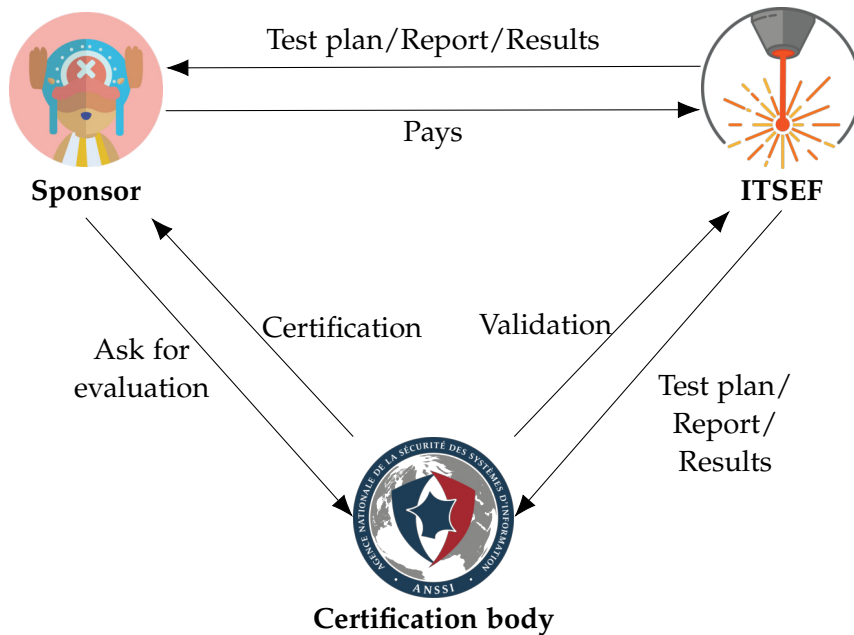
Test plan/Report/Results

Pays

Sponsor

ITSEF

Ask for evaluation

Certification

Validation

Test plan/ Report/ Results

AGENCE NATIONALE DE LA SÉCURITÉ DES SYSTÈMES D'INFORMATION

ANSSI

Certification body